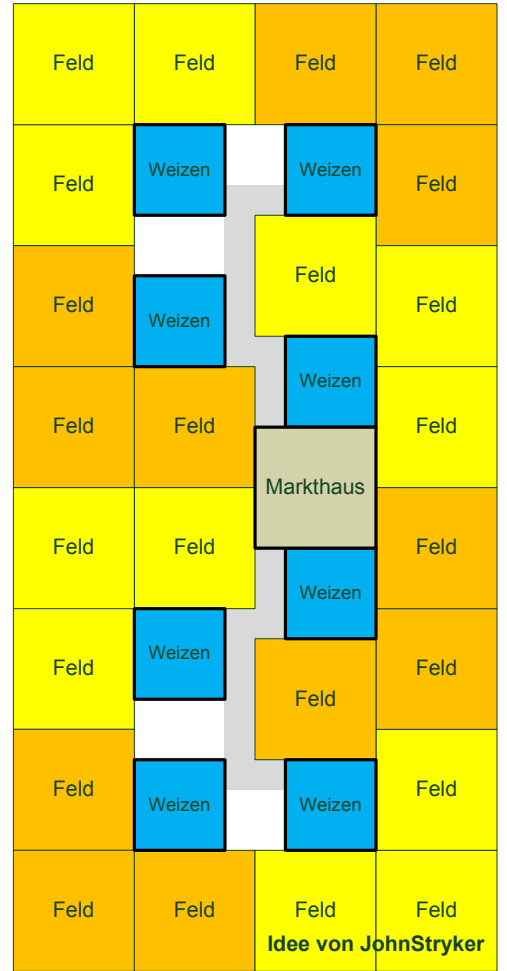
Feld Feld Feld Feld

Feld Weizen Weizen Feld

Feld

Feld Weizen Feld

Weizen

Feld Feld Feld

Markthaus

Feld Feld Feld

Weizen

Feld Weizen Feld

Feld

Feld Weizen Weizen Feld

Feld Feld Feld Feld

Idee von JohnStryker